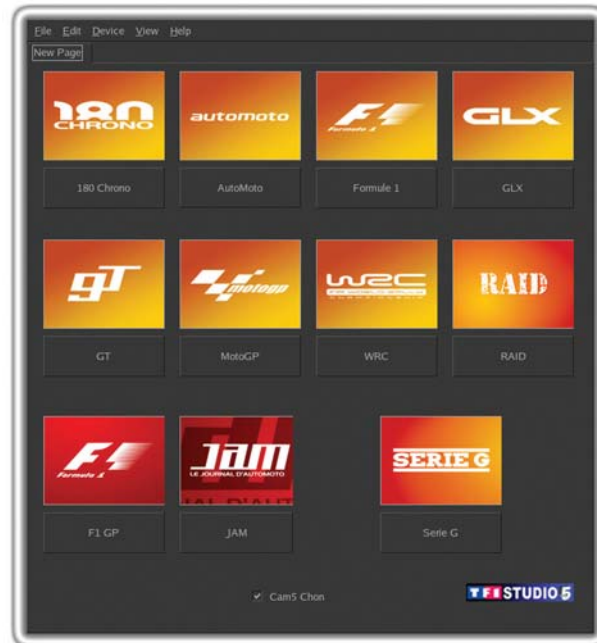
File Edit Device View Help

New Page

180 CHRONO

180 Chrono

automoto

AutoMoto

F1 Formula 1

Formule 1

GLX

GLX

gT

GT

motogp

MotoGP

WRC

WRC

RAID

RAID

F1 Formula 1

F1 GP

JAM LE JOURNAL D'AUTOMOTO

JAM

SERIE G

Serie G

✔ Cam5 Chon

TF1 STUDIO 5